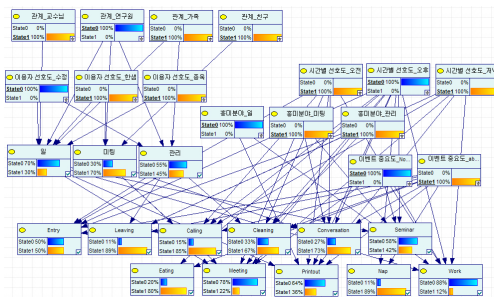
관계_교수님
State0 0%
State1 100%

관계_연구원
State0 100%
State1 0%

관계_가족
State0 0%
State1 100%

관계_친구
State0 0%
State1 100%

이용자 선호도_수업
State0 100%
State1 0%

이용자 선호도_한산
State0 100%
State1 0%

이용자 선호도_중속
State0 100%
State1 0%

시간별 선호도_오전
State0 0%
State1 100%

시간별 선호도_오후
State0 0%
State1 100%

시간별 선호도_저녁
State0 0%
State1 100%

흥미분야_일
State0 0%
State1 100%

흥미분야_미팅
State0 0%
State1 100%

흥미분야_관리
State0 0%
State1 100%

일
State0 70%
State1 30%

미팅
State0 30%
State1 70%

관리
State0 55%
State1 45%

이벤트 중요도_No
State0 100%
State1 0%

이벤트 중요도_Yes
State0 0%
State1 100%

Entry
State0 50%
State1 50%

Leaving
State0 11%
State1 89%

Calling
State0 15%
State1 85%

Cleaning
State0 33%
State1 67%

Conversation
State0 27%
State1 73%

Seminar
State0 58%
State1 42%

Eating
State0 20%
State1 80%

Meeting
State0 78%
State1 22%

Printout
State0 64%
State1 36%

Nap
State0 11%
State1 89%

Work
State0 88%
State1 12%